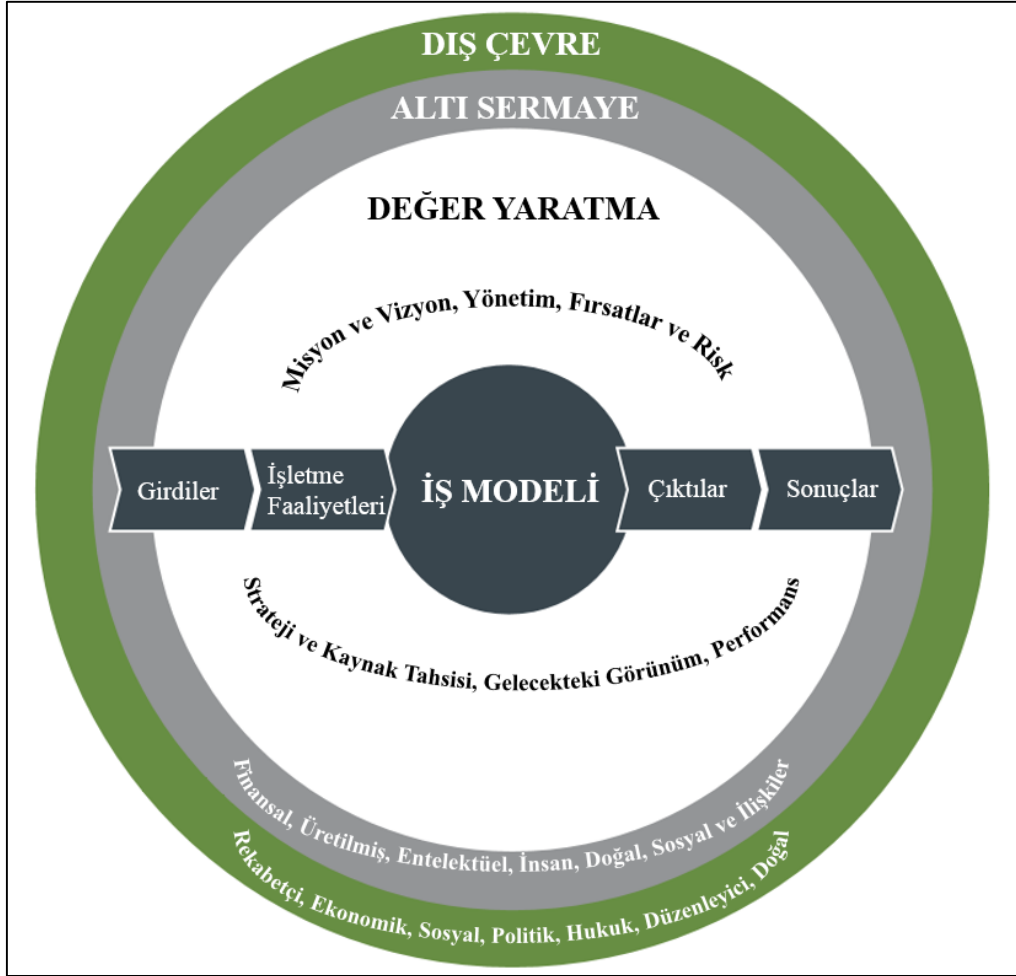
DIŞ ÇEVRE

ALTI SERMAYE

DEĞER YARATMA

Misyon ve Vizyon, Yönetim, Fırsatlar ve Risk

Girdiler

İşletme Faaliyetleri

İŞ MODELİ

Çıktılar

Sonuçlar

Strateji ve Kaynak Tahsisi, Gelecekteki Görünüm, Performans

Finansal, Üretilmiş, Entelektüel, İnsan, Doğal, Sosyal ve İlişkiler

Rekabetçi, Ekonomik, Sosyal, Politik, Hukuk, Düzenleyici, Doğal